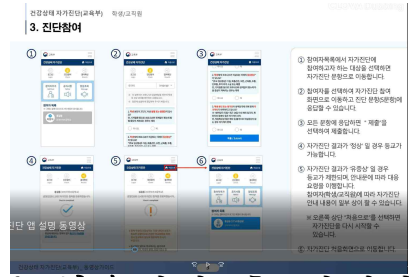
건강상태 자가진단(교육부) 학생/교직원

3. 진단참여

①

②

③

④

⑤

⑥

① 참여자목록에서 자가진단에 참여하고자 하는 대상을 선택하면 자가진단 문항으로 이동합니다.

② 참여자를 선택하여 자가진단 참여 화면으로 이동하고 진단 문항(5문항)에 응답할 수 있습니다.

③ 모든 문항에 응답하면 "제출"을 선택하여 제출합니다.

④ 자가진단 결과가 '정상'일 경우 등교가 가능합니다.

⑤ 자가진단 결과가 '유증상'일 경우 등교가 제한되며, 안내문에 따라 등교 요령을 이행합니다. 참여자목록에서 대응에 따라 자가진단 안내 내용이 월부 상이할 수 있습니다.

※ 오른쪽 상단 '처음으로'를 선택하면 자가진단을 다시 시작할 수 있습니다.

⑥ 자가진단 처음화면으로 이동합니다.

진단 앱 설명 동영상